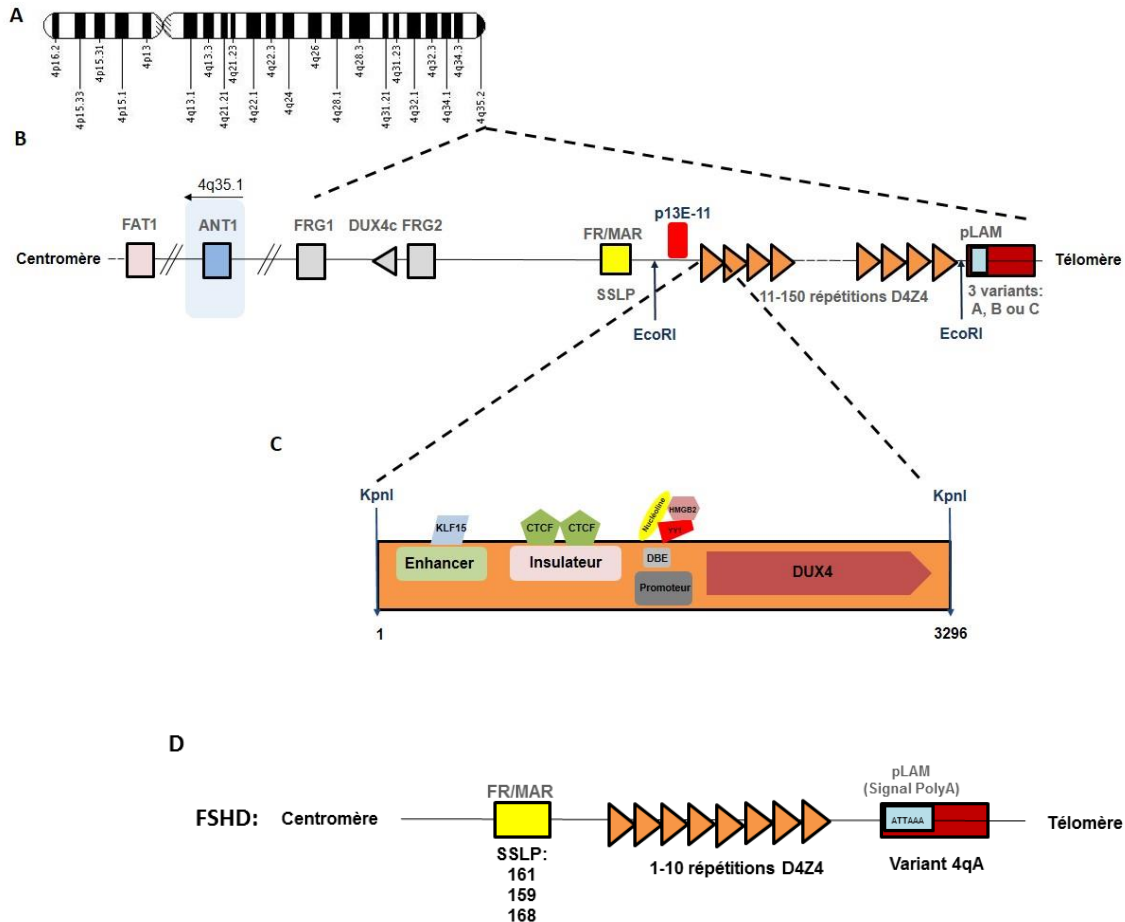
A

4p16.2
4p15.33
4p15.31
4p15.1
4p13
4q13.1
4q13.3
4q21.21
4q21.23
4q22.1
4q22.3
4q24
4q26
4q28.1
4q28.3
4q31.21
4q31.23
4q32.1
4q32.3
4q34.1
4q34.3
4q35.2

B

4q35.1

FAT1
ANT1
FRG1
DUX4c
FRG2
FR/MAR
p13E-11
pLAM

Centromère
Télomère

SSLP
EcoRI
11-150 répétitions D4Z4
EcoRI
3 variants: A, B ou C

C

KpnI
KpnI
KLF15
CTCF
CTCF
Nucléoline
HMGB2
YY1
Enhancer
Insulateur
DBE
Promoteur
DUX4
1
3296

D

FSHD:
Centromère
FR/MAR
SSLP: 161 159 168
1-10 répétitions D4Z4
pLAM (Signal PolyA)
ATTAAA
Variant 4qA
Télomère